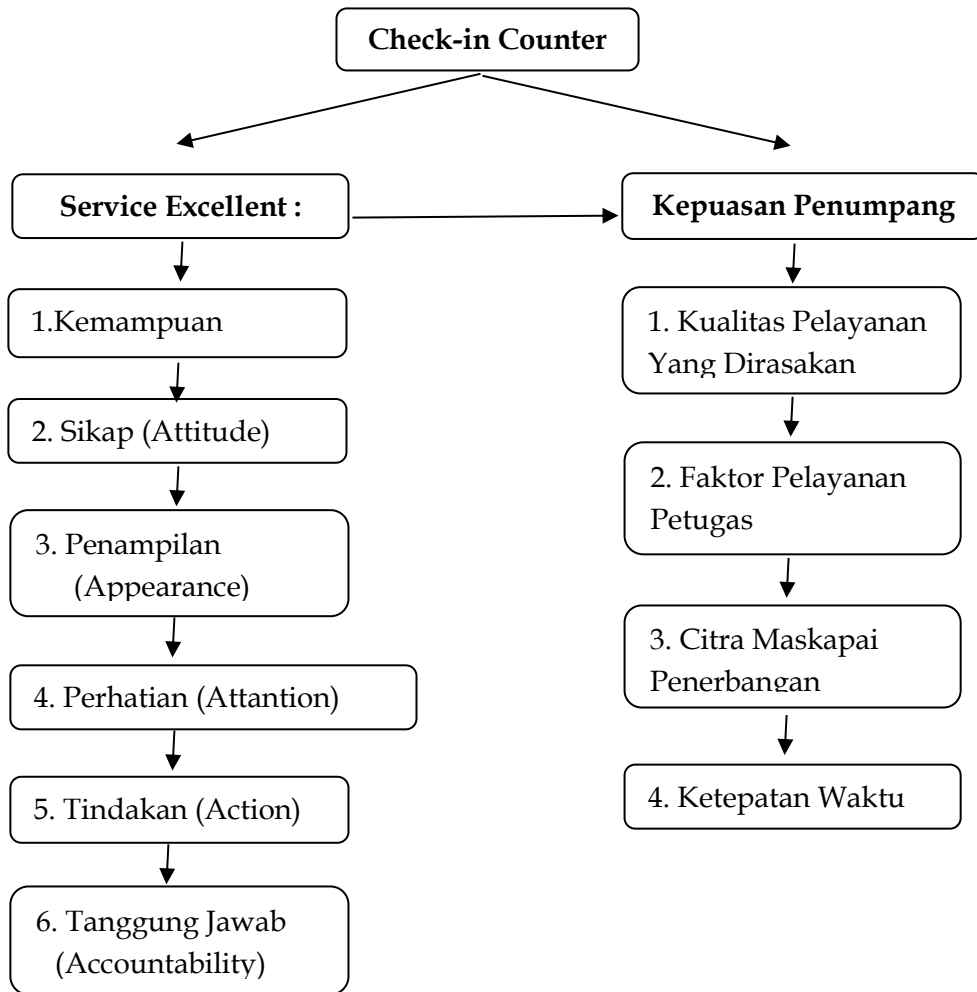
Check-in Counter

Service Excellent :

1.Kemampuan

2. Sikap (Attitude)

3. Penampilan (Appearance)

4. Perhatian (Attantion)

5. Tindakan (Action)

6. Tanggung Jawab (Accountability)

Kepuasan Penumpang

1. Kualitas Pelayanan Yang Dirasakan

2. Faktor Pelayanan Petugas

3. Citra Maskapai Penerbangan

4. Ketepatan Waktu